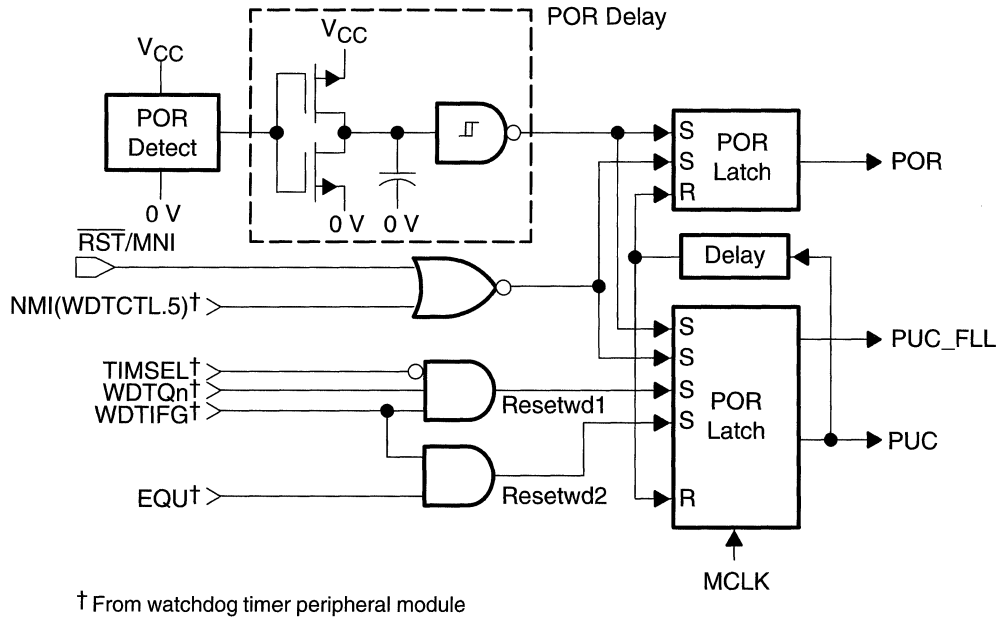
POR Delay

$V_{CC}$

$V_{CC}$

POR Detect

0 V

0 V

0 V

S
S
R

POR Latch

POR

$\overline{RST}$/MNI

Delay

NMI(WDTCTL.5)†

S
S

PUC_FLL

TIMSEL†
WDTQn†
WDTIFG†

Resetwd1

S
S

POR Latch

PUC

EQU†

Resetwd2

R

MCLK

† From watchdog timer peripheral module